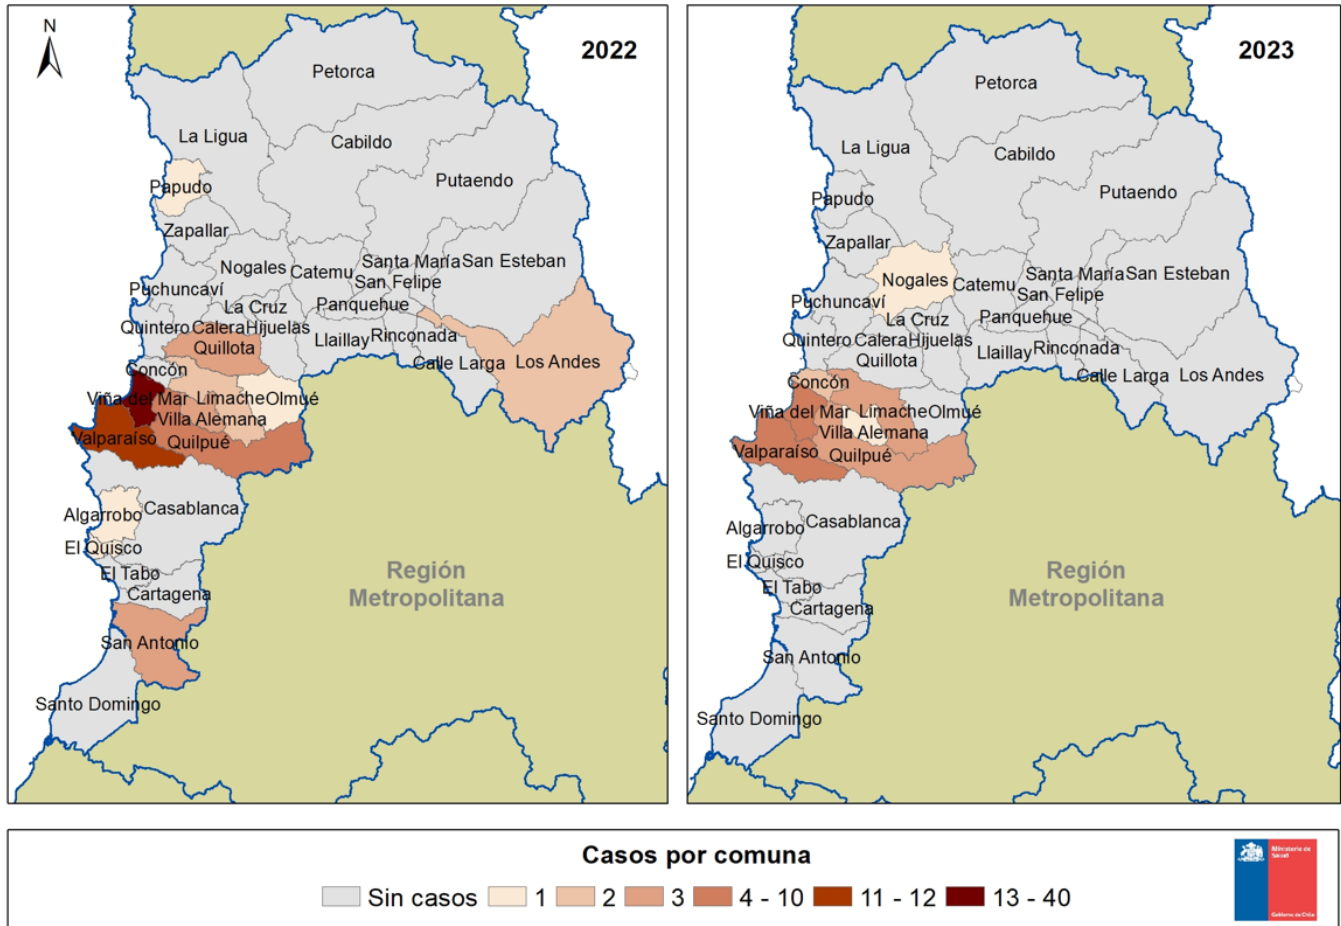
N

2022

Petorca
La Ligua
Cabildo
Papudo
Putaendo
Zapallar
Nogales
Catemu
Santa María
San Esteban
San Felipe
Puchuncaví
La Cruz
Panquehue
Quintero
Calera
Hijuelas
Llaillay
Rinconada
Quillota
Concón
Calle Larga
Los Andes
Viña del Mar
Limache
Olmué
Villa Alemana
Valparaíso
Quilpué
Algarrobo
Casablanca
El Quisco
El Tabo
Cartagena
Región Metropolitana
San Antonio
Santo Domingo

2023

Petorca
La Ligua
Cabildo
Papudo
Putaendo
Zapallar
Nogales
Catemu
Santa María
San Esteban
San Felipe
Puchuncaví
La Cruz
Panquehue
Quintero
Calera
Hijuelas
Llaillay
Rinconada
Quillota
Calle Larga
Los Andes
Concón
Viña del Mar
Limache
Olmué
Villa Alemana
Valparaíso
Quilpué
Algarrobo
Casablanca
El Quisco
El Tabo
Cartagena
Región Metropolitana
San Antonio
Santo Domingo

Casos por comuna
Sin casos 1 2 3 4 - 10 11 - 12 13 - 40

Ministerio de Salud
Gobierno de Chile